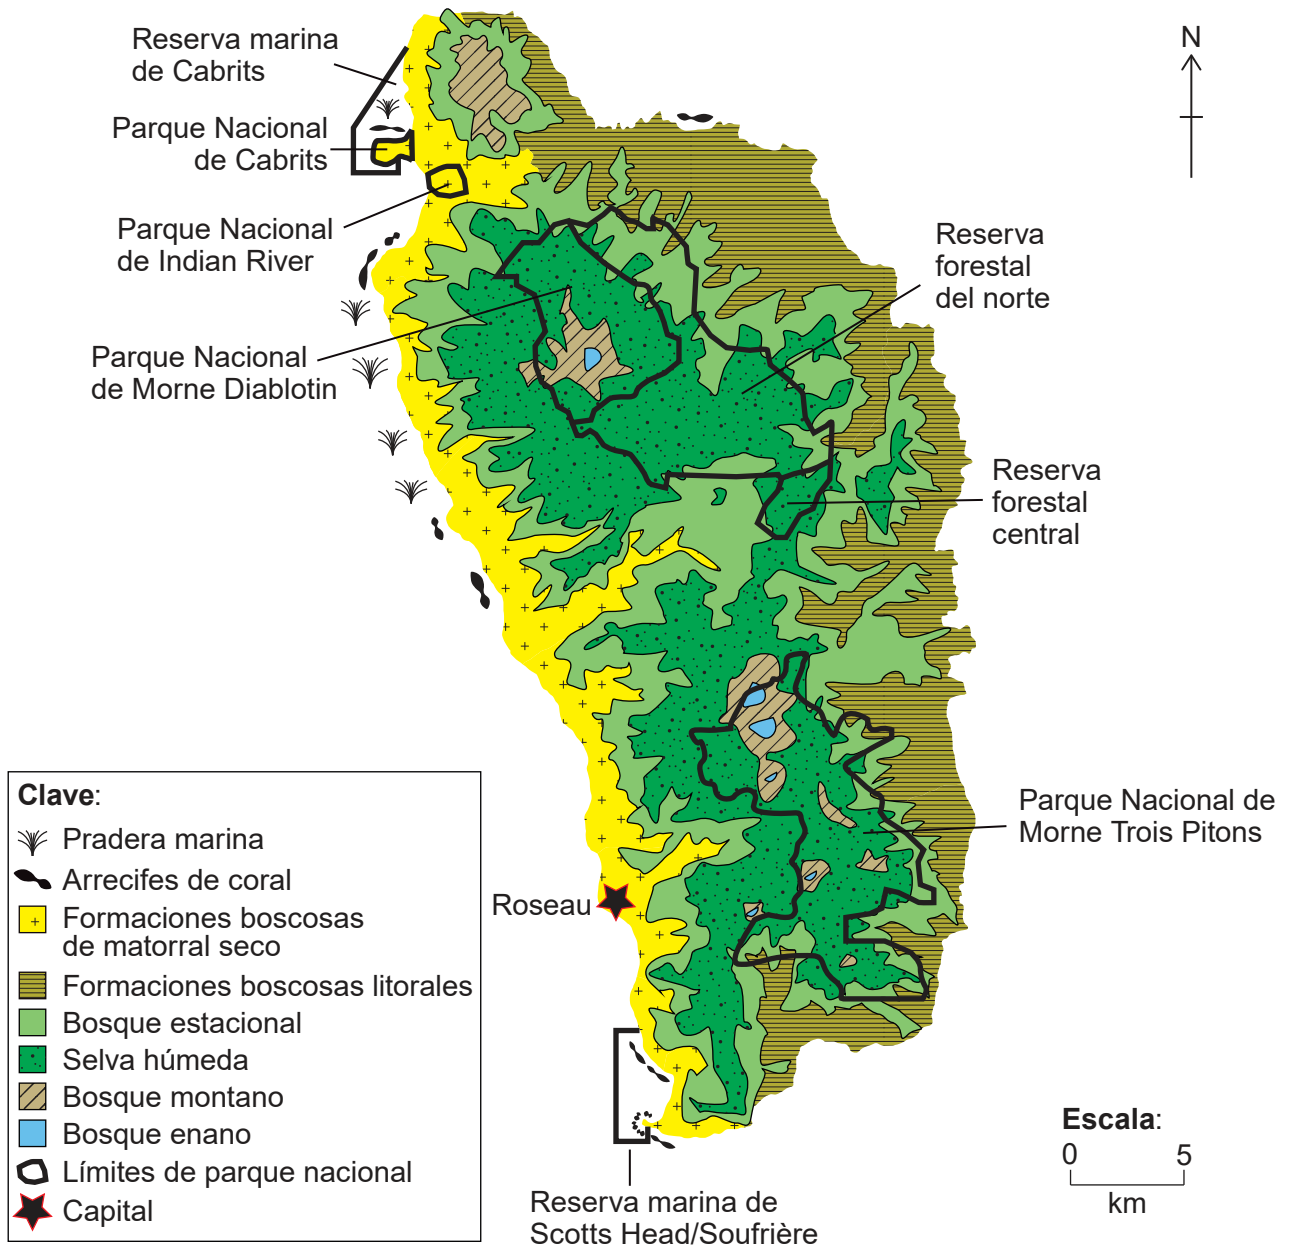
Reserva marina de Cabrits

Parque Nacional de Cabrits

Parque Nacional de Indian River

Parque Nacional de Morne Diablotin

N

Reserva forestal del norte

Reserva forestal central

Parque Nacional de Morne Trois Pitons

Roseau

Clave:
Pradera marina
Arrecifes de coral
Formaciones boscosas de matorral seco
Formaciones boscosas litorales
Bosque estacional
Selva húmeda
Bosque montano
Bosque enano
Límites de parque nacional
Capital

Escala:
0 5
km

Reserva marina de Scotts Head/Soufrière